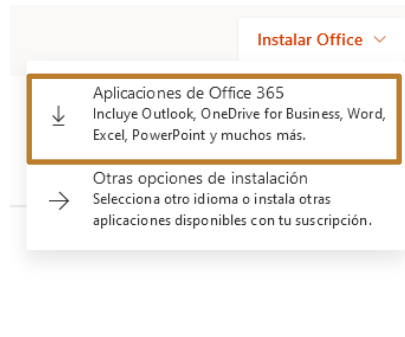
Instalar Office

Aplicaciones de Office 365
Incluye Outlook, OneDrive for Business, Word, Excel, PowerPoint y muchos más.

Otras opciones de instalación
Selecciona otro idioma o instala otras aplicaciones disponibles con tu suscripción.